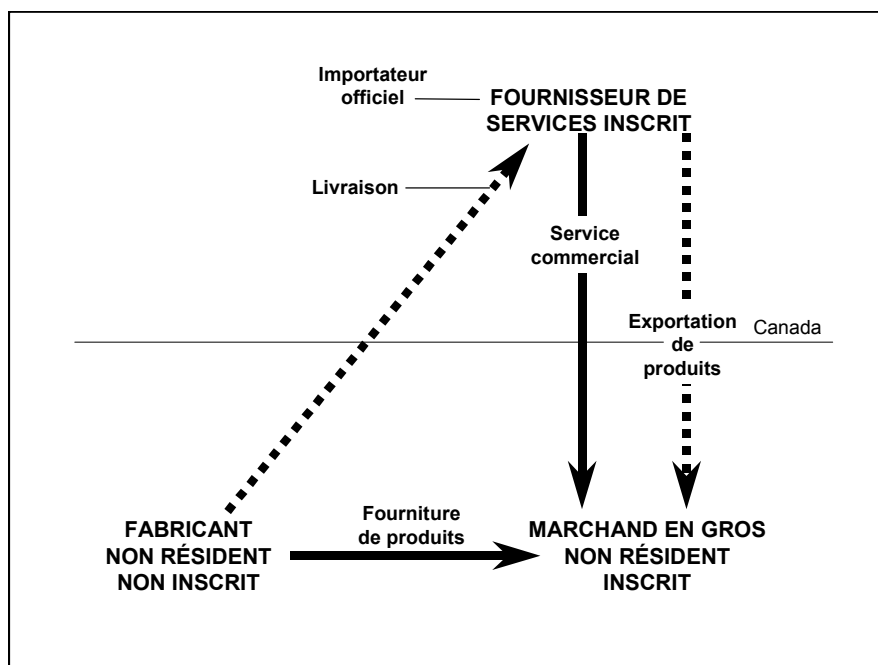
Importateur officiel

FOURNISSEUR DE SERVICES INSCRIT

Livraison

Service commercial

Exportation de produits

Canada

FABRICANT NON RÉSIDENT NON INSCRIT

Fourniture de produits

MARCHAND EN GROS NON RÉSIDENT INSCRIT